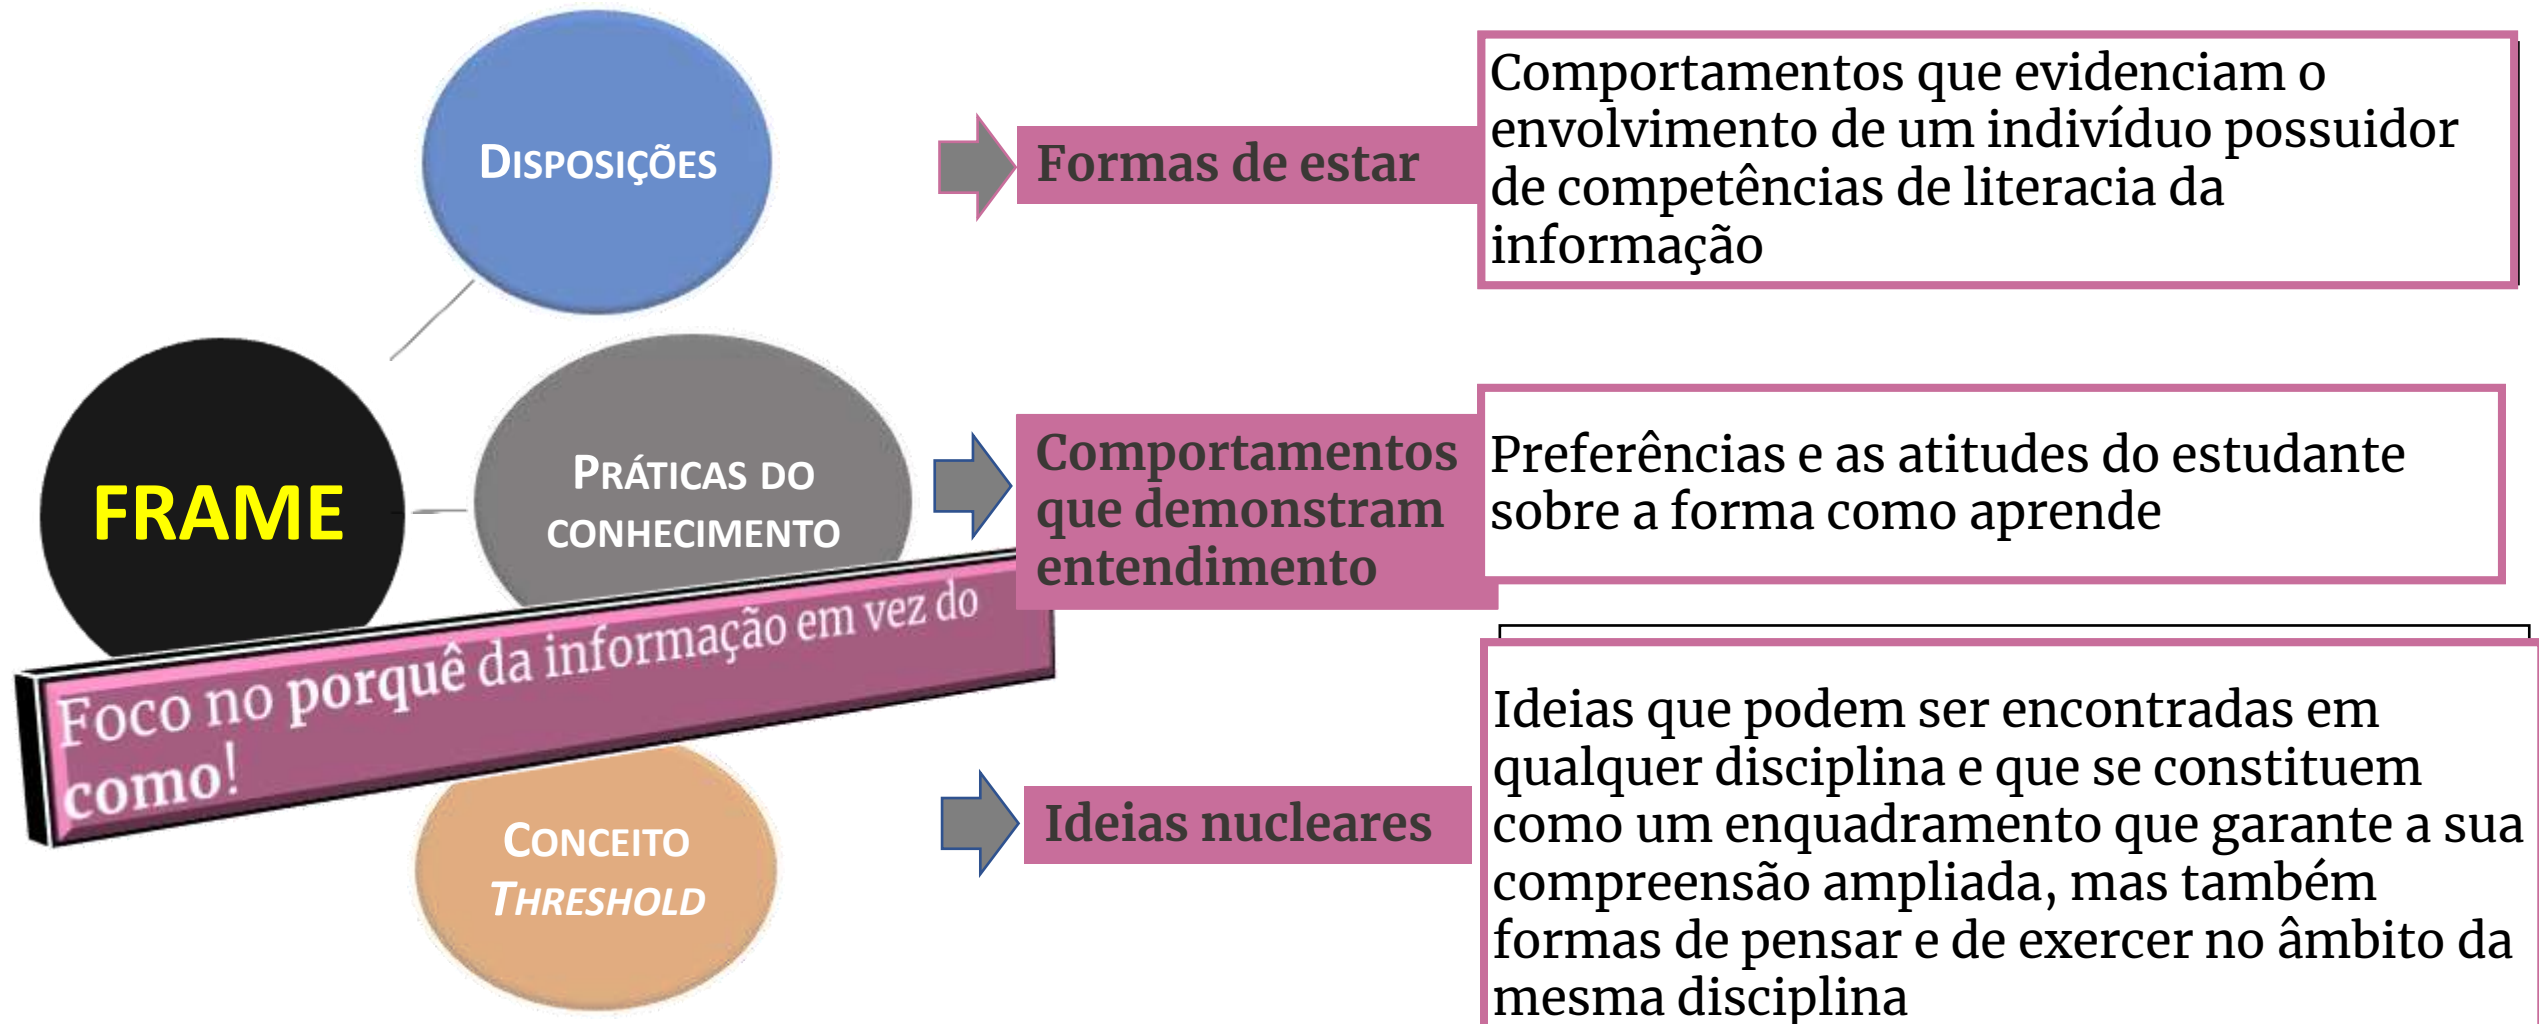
Disposições

Formas de estar

Comportamentos que evidenciam o envolvimento de um indivíduo possuidor de competências de literacia da informação

FRAME

Práticas do conhecimento

Comportamentos que demonstram entendimento

Preferências e as atitudes do estudante sobre a forma como aprende

Foco no porquê da informação em vez do como!

Conceito Threshold

Ideias nucleares

Ideias que podem ser encontradas em qualquer disciplina e que se constituem como um enquadramento que garante a sua compreensão ampliada, mas também formas de pensar e de exercer no âmbito da mesma disciplina